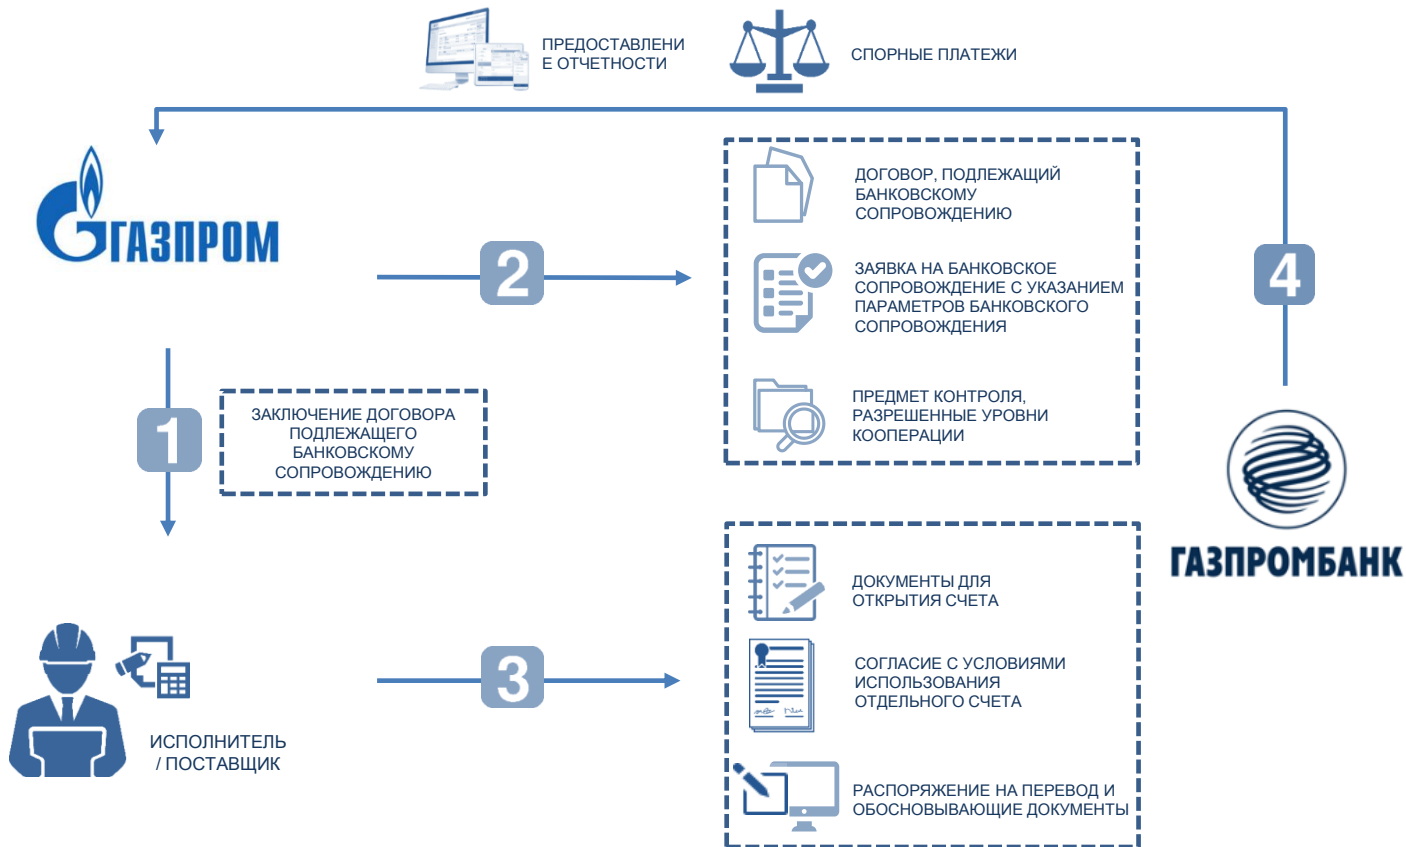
ПРЕДОСТАВЛЕНИЕ ОТЧЕТНОСТИ

СПОРНЫЕ ПЛАТЕЖИ

ГАЗПРОМ

2

ДОГОВОР, ПОДЛЕЖАЩИЙ БАНКОВСКОМУ СОПРОВОЖДЕНИЮ

ЗАЯВКА НА БАНКОВСКОЕ СОПРОВОЖДЕНИЕ С УКАЗАНИЕМ ПАРАМЕТРОВ БАНКОВСКОГО СОПРОВОЖДЕНИЯ

ПРЕДМЕТ КОНТРОЛЯ, РАЗРЕШЕННЫЕ УРОВНИ КООПЕРАЦИИ

4

1

ЗАКЛЮЧЕНИЕ ДОГОВОРА ПОДЛЕЖАЩЕГО БАНКОВСКОМУ СОПРОВОЖДЕНИЮ

ГАЗПРОМБАНК

ДОКУМЕНТЫ ДЛЯ ОТКРЫТИЯ СЧЕТА

3

СОГЛАСИЕ С УСЛОВИЯМИ ИСПОЛЬЗОВАНИЯ ОТДЕЛЬНОГО СЧЕТА

ИСПОЛНИТЕЛЬ / ПОСТАВЩИК

РАСПОРЯЖЕНИЕ НА ПЕРЕВОД И ОБОСНОВЫВАЮЩИЕ ДОКУМЕНТЫ